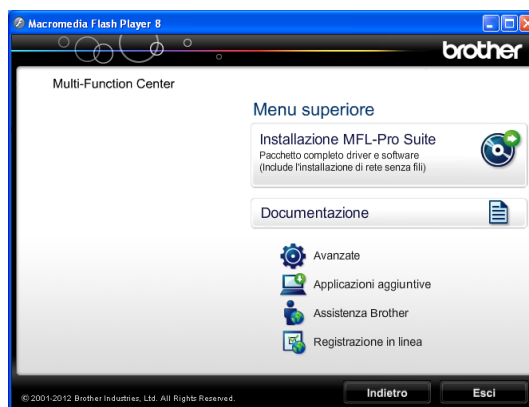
Macromedia Flash Player 8

brother

Multi-Function Center

Menu superiore

Installazione MFL-Pro Suite
Pacchetto completo driver e software
(Include l'installazione di rete senza fili)

Documentazione

Avanzate

Applicazioni aggiuntive

Assistenza Brother

Registrazione in linea

© 2001-2012 Brother Industries, Ltd. All Rights Reserved.

Indietro

Esci